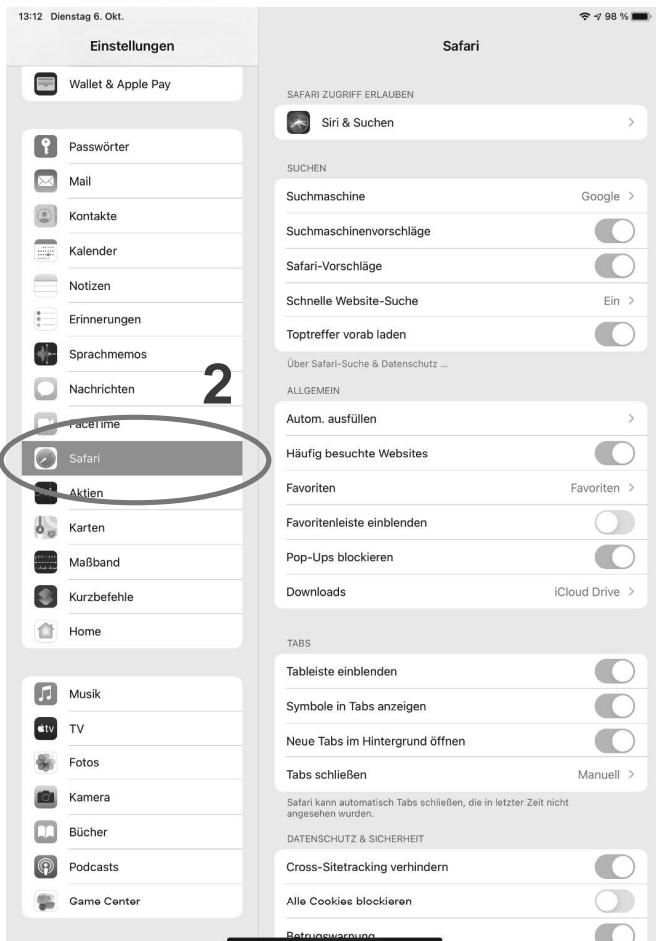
13:12 Dienstag 6. Okt.

98 %

Einstellungen

Wallet & Apple Pay

Passwörter

Mail

Kontakte

Kalender

Notizen

Erinnerungen

Sprachmemos

Nachrichten

FaceTime

Safari

Aktien

Karten

Maßband

Kurzbefehle

Home

Musik

TV

Fotos

Kamera

Bücher

Podcasts

Game Center

2

Safari

SAFARI ZUGRIFF ERLAUBEN

Siri & Suchen

SUCHEN

Suchmaschine Google

Suchmaschinenvorschläge

Safari-Vorschläge

Schnelle Website-Suche Ein

Toptreffer vorab laden

Über Safari-Suche & Datenschutz ...

ALLGEMEIN

Autom. ausfüllen

Häufig besuchte Websites

Favoriten Favoriten

Favoritenleiste einblenden

Pop-Ups blockieren

Downloads iCloud Drive

TABS

Tableiste einblenden

Symbole in Tabs anzeigen

Neue Tabs im Hintergrund öffnen

Tabs schließen Manuell

Safari kann automatisch Tabs schließen, die in letzter Zeit nicht angesehen wurden.

DATENSCHUTZ & SICHERHEIT

Cross-Sitetracking verhindern

Alle Cookies blockieren

Betrugswarnung